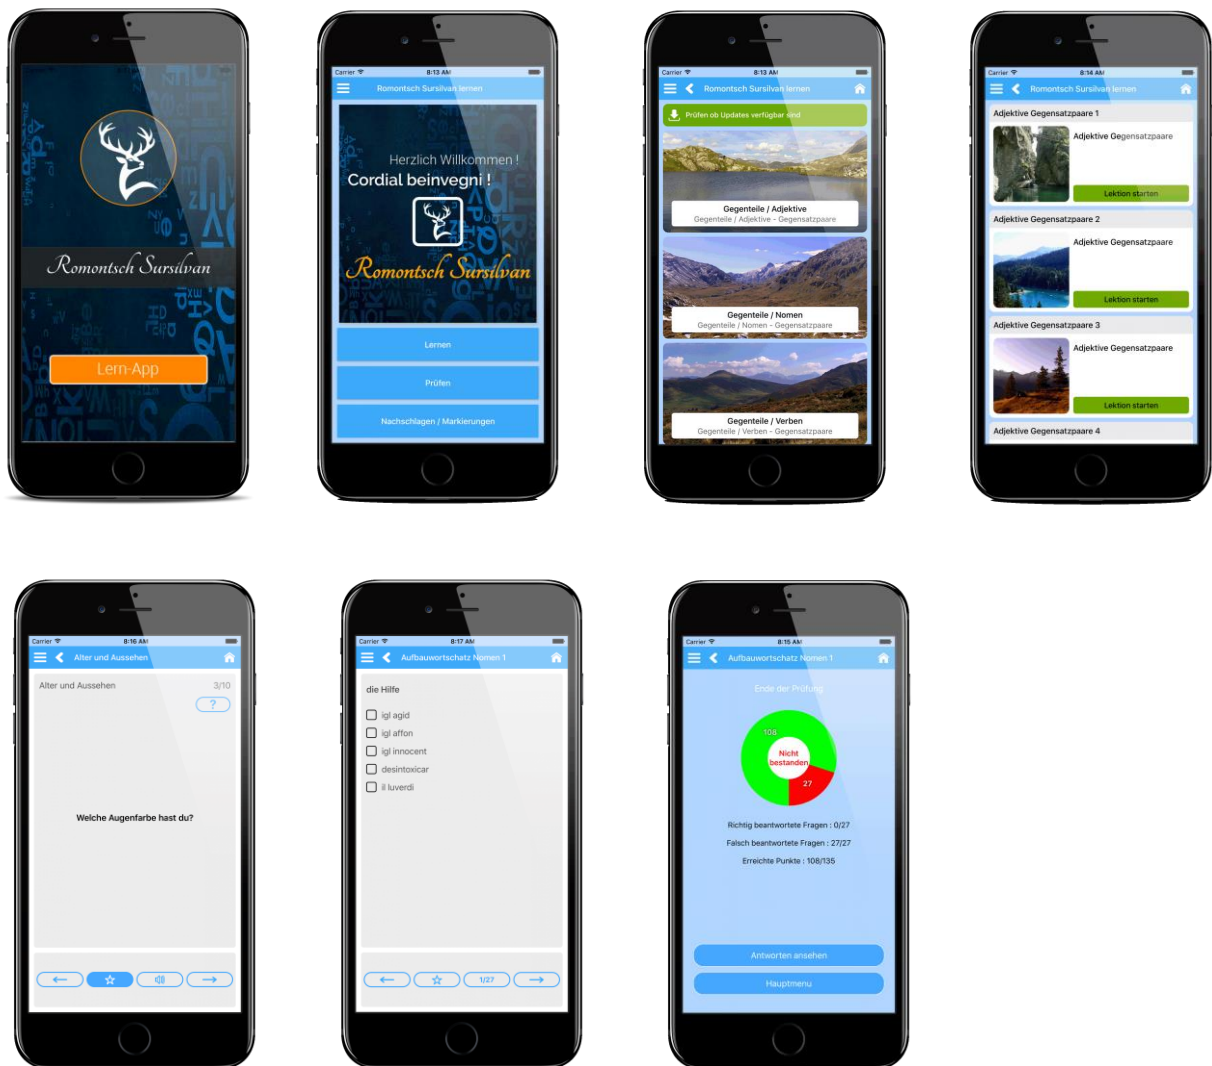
Romontsch Sursilvan

Lern-App

Carrier 8:13 AM

Romontsch Sursilvan lernen

Herzlich Willkommen !
Cordial beinvegni !

Romontsch Sursilvan

Lernen

Prüfen

Nachschlagen / Markierungen

Carrier 8:13 AM

Romontsch Sursilvan lernen

Prüfen ob Updates verfügbar sind

Gegenteile / Adjektive
Gegenteile / Adjektive - Gegensatzpaare

Gegenteile / Nomen
Gegenteile / Nomen - Gegensatzpaare

Gegenteile / Verben
Gegenteile / Verben - Gegensatzpaare

Carrier 8:14 AM

Romontsch Sursilvan lernen

Adjektive Gegensatzpaare 1

Adjektive Gegensatzpaare

Lektion starten

Adjektive Gegensatzpaare 2

Adjektive Gegensatzpaare

Lektion starten

Adjektive Gegensatzpaare 3

Adjektive Gegensatzpaare

Lektion starten

Adjektive Gegensatzpaare 4

Carrier 8:16 AM

Alter und Aussehen

Alter und Aussehen 3/10

?

Welche Augenfarbe hast du?

Carrier 8:17 AM

Aufbauwortschatz Nomen 1

die Hilfe

igl agid

igl affon

igl innocent

desintoxicar

il luverdi

1/27

Carrier 8:15 AM

Aufbauwortschatz Nomen 1

Ende der Prüfung

108

Nicht bestanden

27

Richtig beantwortete Fragen : 0/27

Falsch beantwortete Fragen : 27/27

Erreichte Punkte : 108/135

Antworten ansehen

Hauptmenu